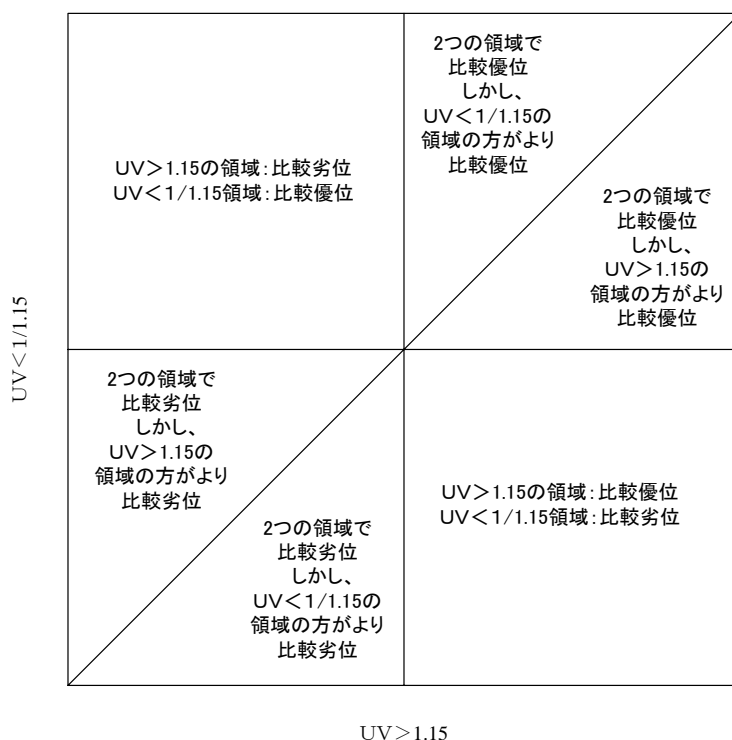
UV＞1.15の領域：比較劣位
UV＜1/1.15領域：比較優位

2つの領域で比較優位 しかし、UV＜1/1.15の領域の方がより比較優位

2つの領域で比較優位 しかし、UV＞1.15の領域の方がより比較優位

2つの領域で比較劣位 しかし、UV＞1.15の領域の方がより比較劣位

2つの領域で比較劣位 しかし、UV＜1/1.15の領域の方がより比較劣位

UV＞1.15の領域：比較優位
UV＜1/1.15領域：比較劣位

UV＜1/1.15

UV＞1.15